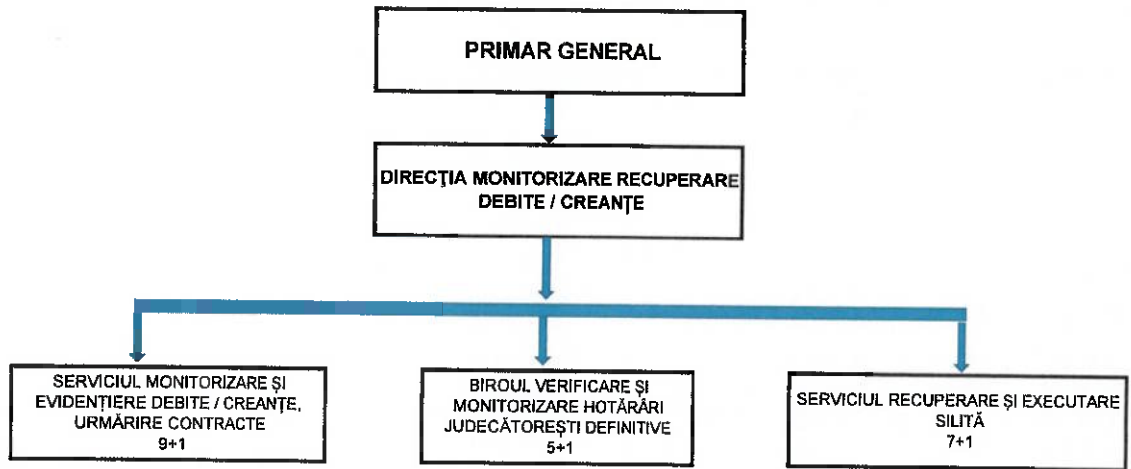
PRIMAR GENERAL

DIRECȚIA MONITORIZARE RECUPERARE DEBITE / CREANȚE

SERVICIUL MONITORIZARE ȘI EVIDENȚIERE DEBITE / CREANȚE, URMĂRIRE CONTRACTE
9+1

BIROUL VERIFICARE ȘI MONITORIZARE HOTĂRÂRI JUDECĂTOREȘTI DEFINITIVE
5+1

SERVICIUL RECUPERARE ȘI EXECUTARE SILITĂ
7+1